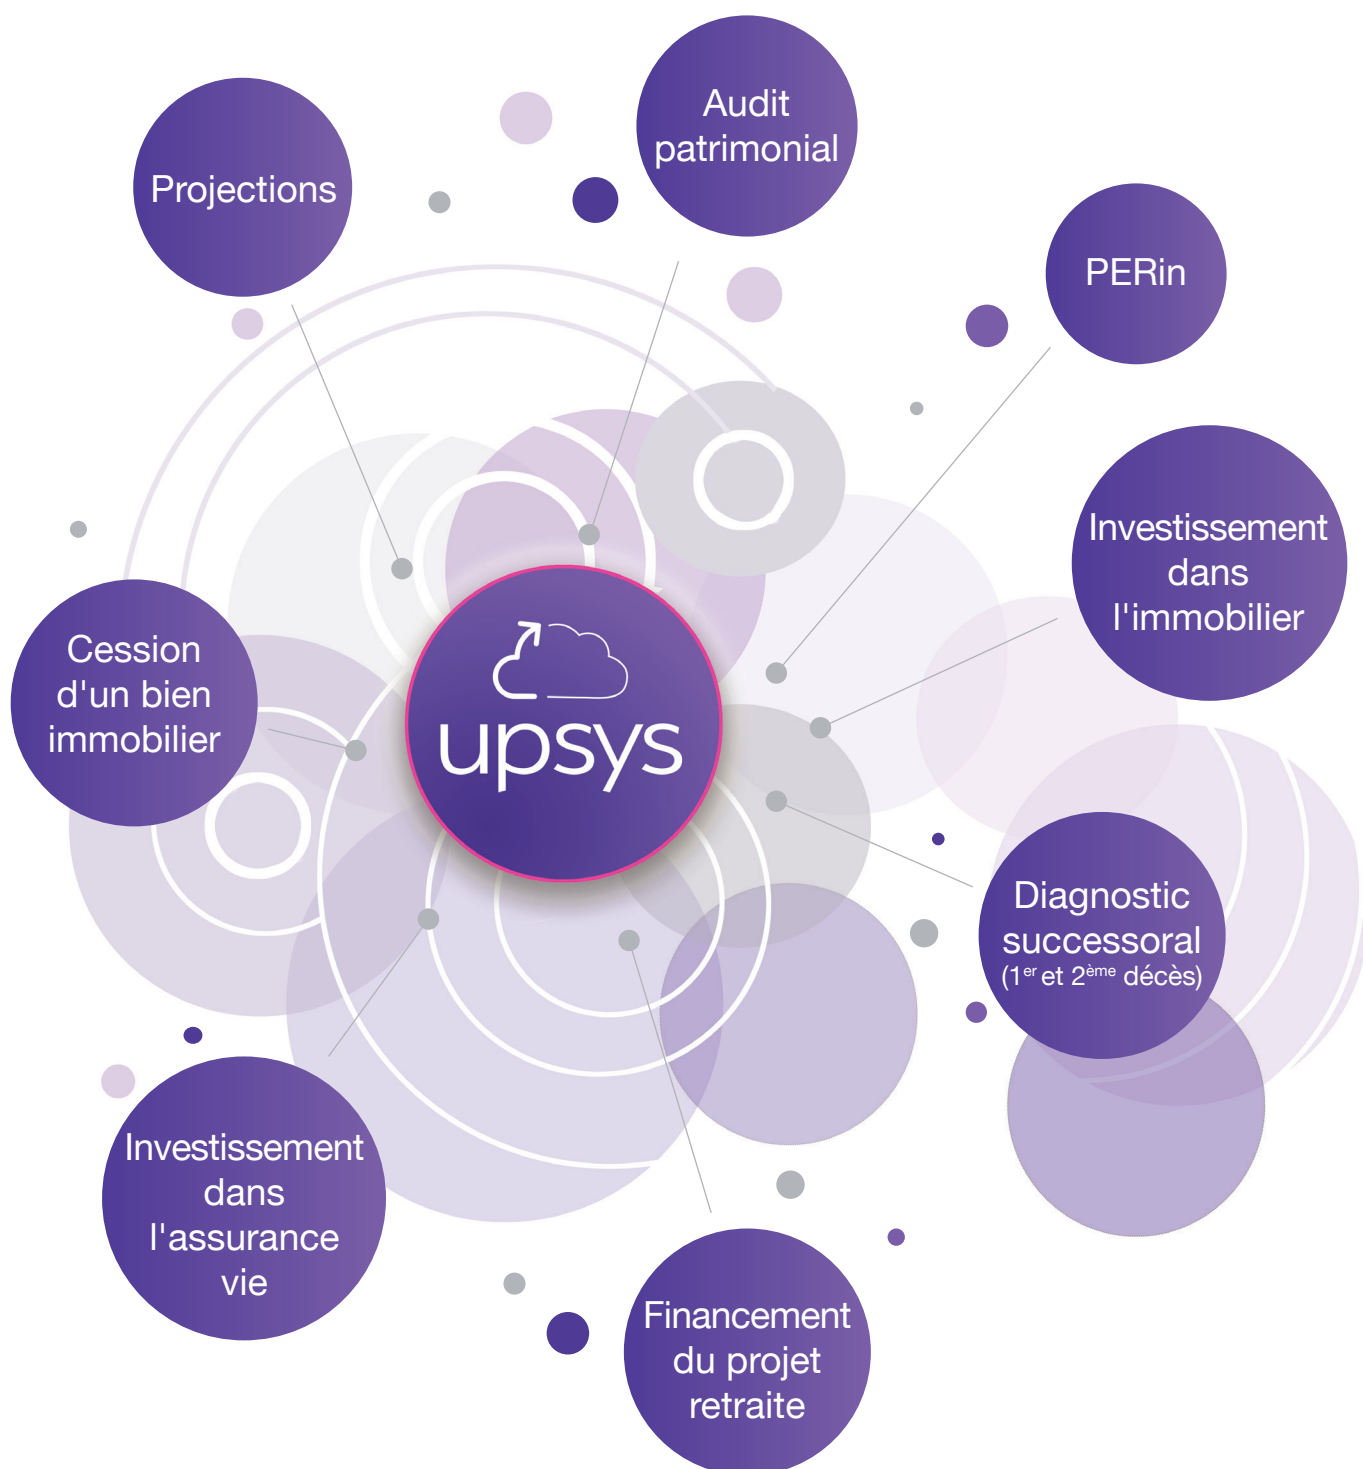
Audit patrimonial

Projections

PERin

Investissement dans l'immobilier

Cession d'un bien immobilier

upsys

Diagnostic successoral (1$^{er}$ et 2$^{ème}$ décès)

Investissement dans l'assurance vie

Financement du projet retraite